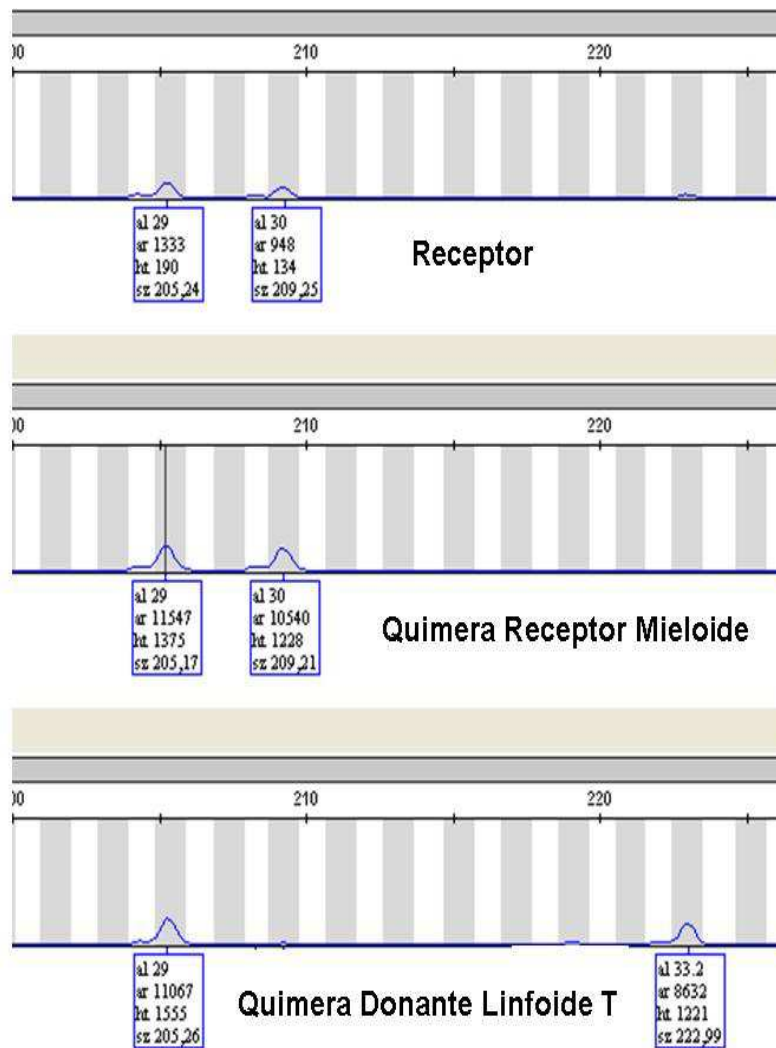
)0
210
220

al 29
ar 1333
ht 190
sz 205,24

al 30
ar 948
ht 134
sz 209,25

Receptor

)0
210
220

al 29
ar 11547
ht 1375
sz 205,17

al 30
ar 10540
ht 1228
sz 209,21

Quimera Receptor Mieloide

)0
210
220

al 29
ar 11067
ht 1555
sz 205,26

Quimera Donante Linfoide T

al 33.2
ar 8632
ht 1221
sz 222,99